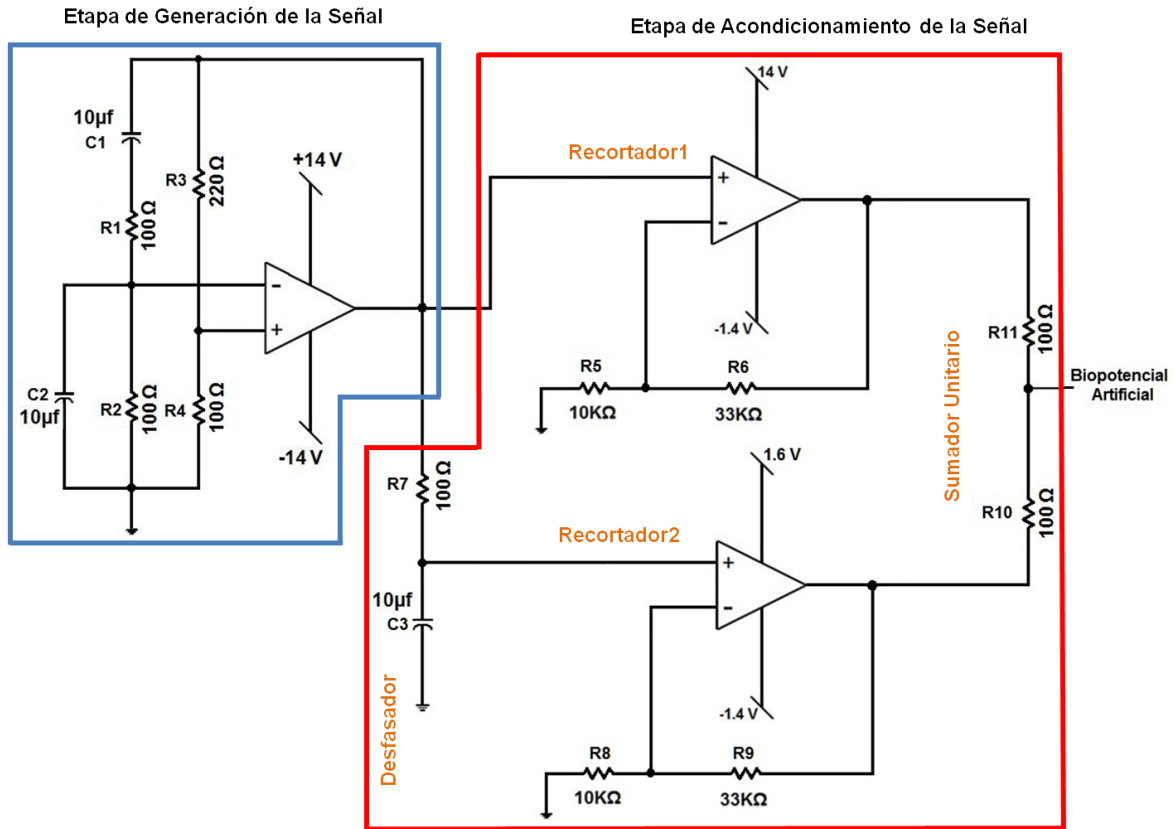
Etapa de Generación de la Señal

Etapa de Acondicionamiento de la Señal

10µf
C1

R3
220 Ω

R1
100 Ω

+14 V

-

+

C2
10µf

R2
100 Ω

R4
100 Ω

-14 V

14 V

Recortador1

+

-

-1.4 V

R5
10KΩ

R6
33KΩ

R11
100 Ω

Biopotencial
Artificial

Sumador Unitario

R7
100 Ω

1.6 V

R10
100 Ω

Recortador2

+

-

10µf
C3

Desfasador

-1.4 V

R8
10KΩ

R9
33KΩ